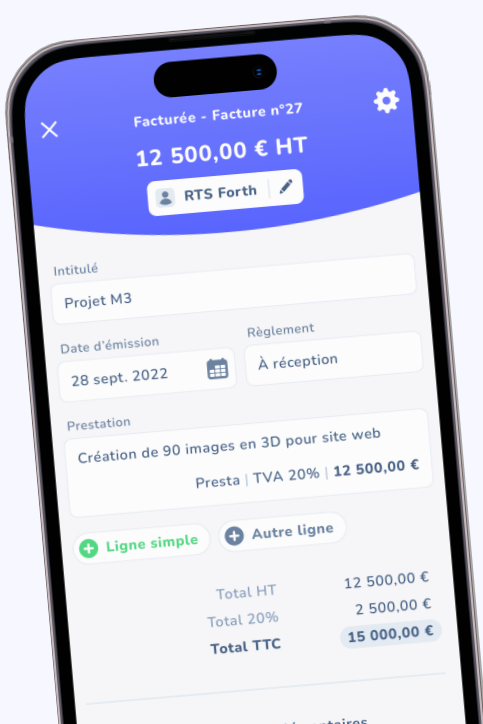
Facturée - Facture n°27

12 500,00 € HT

RTS Forth

Intitulé

Projet M3

Date d'émission

28 sept. 2022

Règlement

À réception

Prestation

Création de 90 images en 3D pour site web

Presta | TVA 20% | 12 500,00 €

Ligne simple

Autre ligne

Total HT 12 500,00 €

Total 20% 2 500,00 €

Total TTC 15 000,00 €

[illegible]